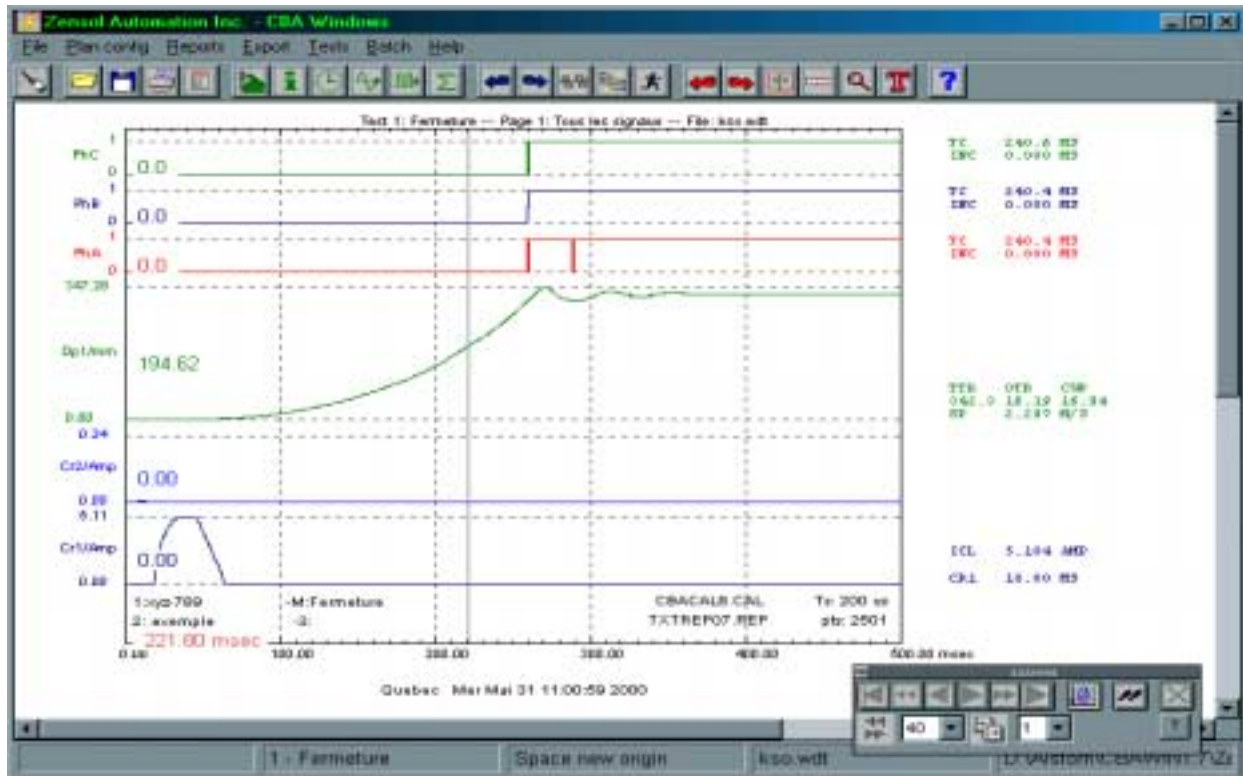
Zensol Automation Inc. - CBA Windows

File Plan config Reports Export Tests Batch Help

Test 1: Fermeture --- Page 1: Tous les signaux --- File: kso.wdt

PhC 1 0 0.0
PhB 1 0 0.0
PhA 1 0 0.0
347.28
Dpl/mm 194.62
0.00
0.24
Cr2/Amp 0.00
0.00
8.11
Cr1/Amp 0.00
0.00

1:cyo-789 -M:Fermeture CBACALB.CAL Ts: 200 us
2: exemple -3: TXTREP07.REP pts: 2501
221.80 msec

0.00 100.00 200.00 300.00 400.00 500.00 msec

Quebec Mer Mai 31 11:00:59 2000

TC 240.6 MS
DEC 0.000 MS
TC 240.4 MS
DEC 0.000 MS
TC 240.4 MS
DEC 0.000 MS

TTR OTD CSR
042.0 18.19 15.84
SP 2.287 M/S

ICL 5.104 AMP
CRL 18.60 MS

40 1

1 - Fermeture | Space new origin | kso.wdt | D:\Zensol\CBAWin\...